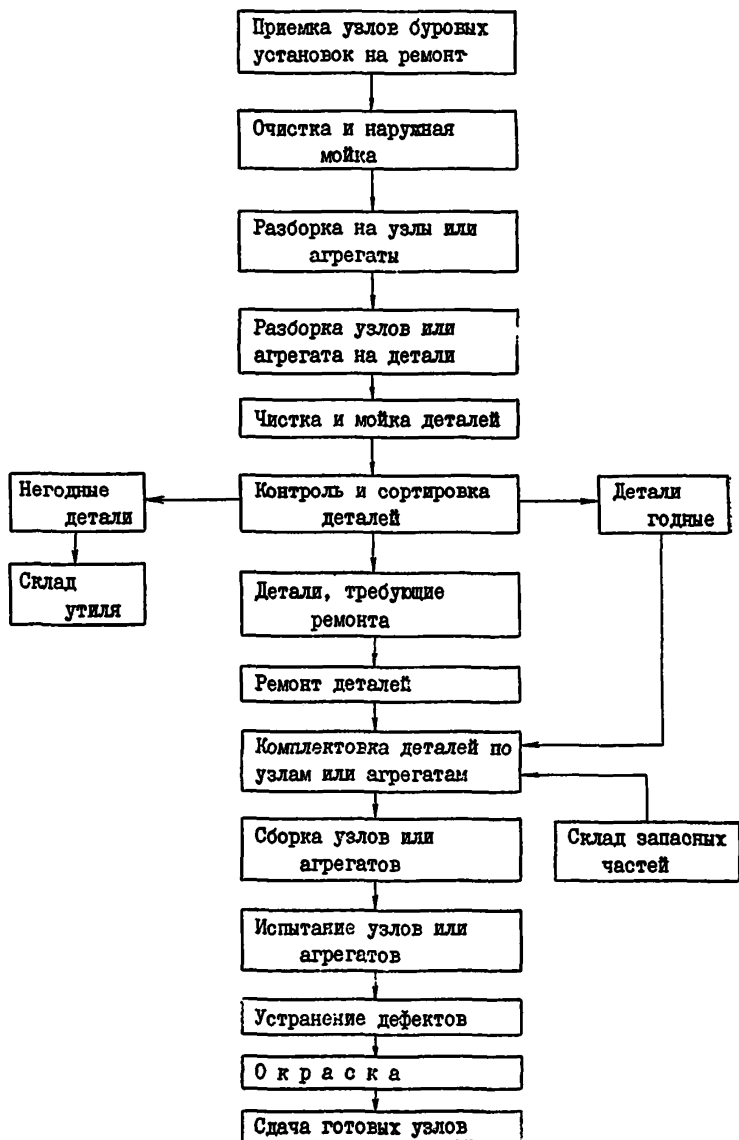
Приемка узлов буровых установок на ремонт

Очистка и наружная мойка

Разборка на узлы или агрегаты

Разборка узлов или агрегата на детали

Чистка и мойка деталей

Негодные детали

Контроль и сортировка деталей

Детали годные

Склад утиля

Детали, требующие ремонта

Ремонт деталей

Комплектовка деталей по узлам или агрегатам

Сборка узлов или агрегатов

Склад запасных частей

Испытание узлов или агрегатов

Устранение дефектов

О к р а с к а

Сдача готовых узлов